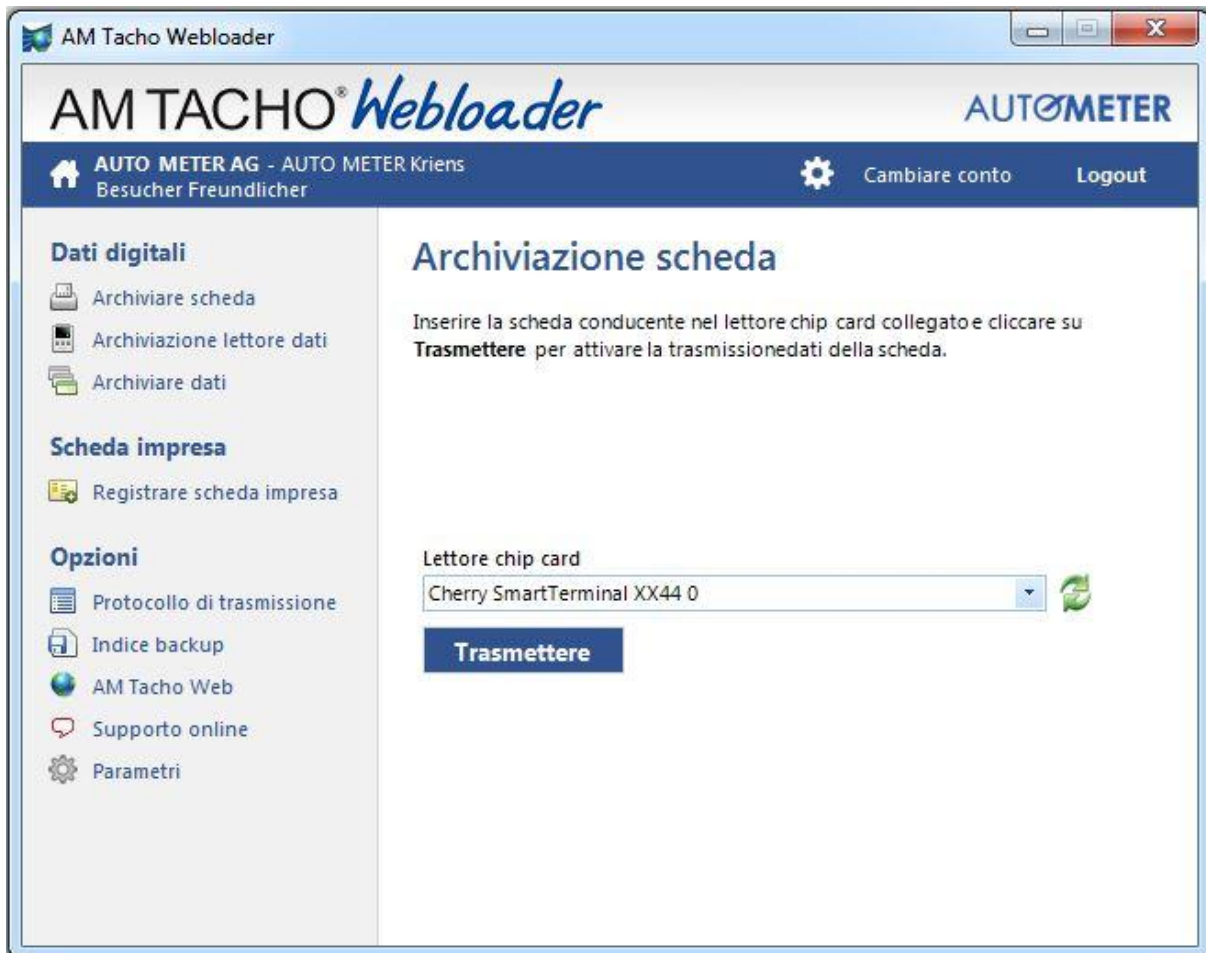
AM Tacho Webloader

AM TACHO® Webloader

AUTOMETER

AUTO METER AG - AUTO METER Kriens
Besucher Freundlicher

Cambiare conto

Logout

Dati digitali

Archiviare scheda

Archiviazione lettore dati

Archiviare dati

Scheda impresa

Registrare scheda impresa

Opzioni

Protocollo di trasmissione

Indice backup

AM Tacho Web

Supporto online

Parametri

Archiviazione scheda

Inserire la scheda conducente nel lettore chip card collegato e cliccare su **Trasmettere** per attivare la trasmissionedati della scheda.

Lettore chip card

Cherry SmartTerminal XX44 0

Trasmettere